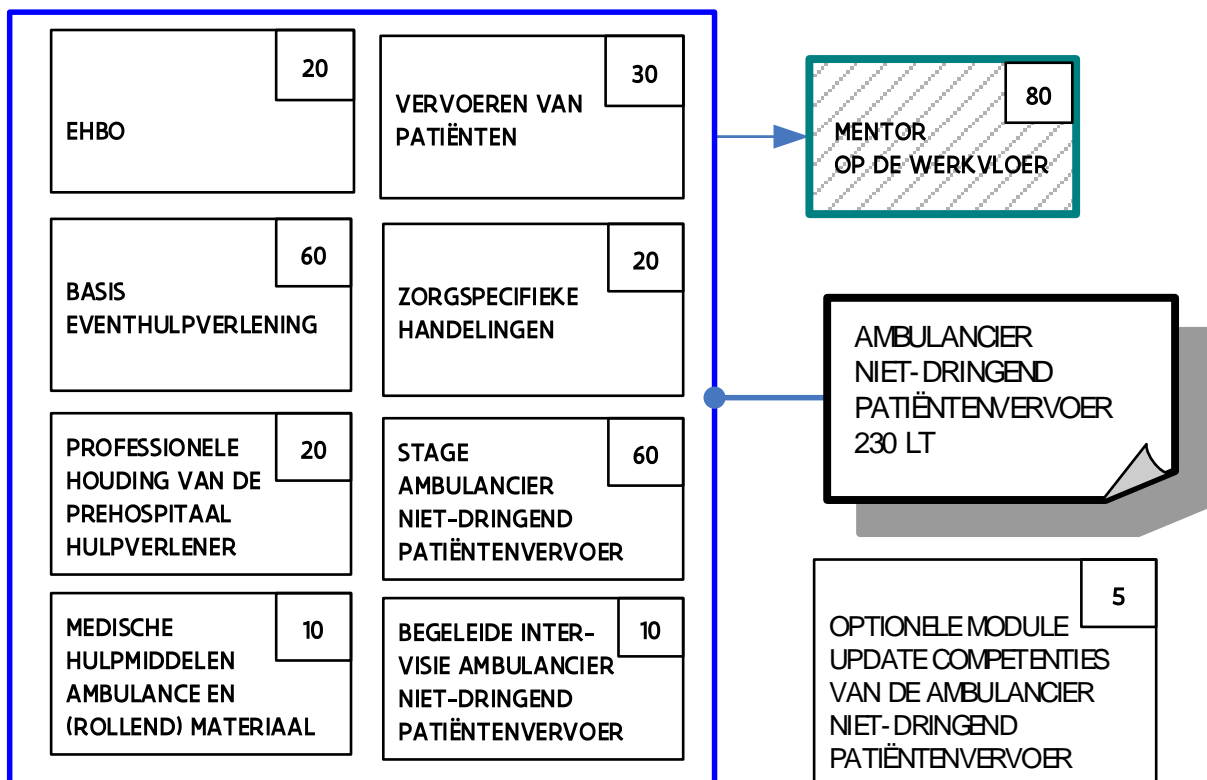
20

EHBO

30

VERVOEREN VAN PATIËNTEN

80

MENTOR OP DE WERKVLOER

60

BASIS EVENTHULPVERLENING

20

ZORGSPECIFIEKE HANDELINGEN

AMBULANCIER NIET-DRINGEND PATIËNTENVERVOER 230 LT

PROFESSIONELE HOUDING VAN DE PREHOSPITAAL HULPVERLENER

20

STAGE AMBULANCIER NIET-DRINGEND PATIËNTENVERVOER

60

MEDISCHE HULPMIDDELEN AMBULANCE EN (ROLLEND) MATERIAAL

10

BEGELEIDE INTERVISIE AMBULANCIER NIET-DRINGEND PATIËNTENVERVOER

10

5

OPTIONELE MODULE UPDATE COMPETENTIES VAN DE AMBULANCIER NIET-DRINGEND PATIËNTENVERVOER